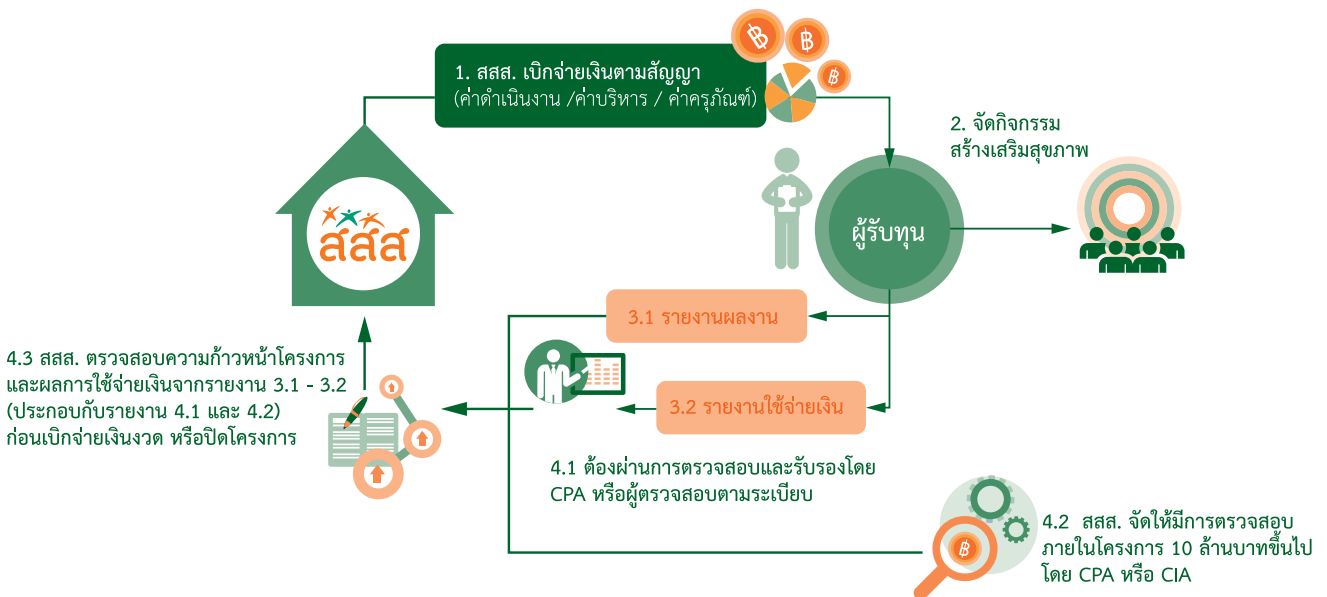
1. สสส. เบิกจ่ายเงินตามสัญญา
(ค่าดำเนินงาน /ค่าบริหาร / ค่าครุภัณฑ์)

฿

2. จัดกิจกรรม
สร้างเสริมสุขภาพ

สสส

ผู้รับทุน

3.1 รายงานผลงาน

3.2 รายงานใช้จ่ายเงิน

4.3 สสส. ตรวจสอบความก้าวหน้าโครงการ และผลการใช้จ่ายเงินจากรายงาน 3.1 - 3.2 (ประกอบกับรายงาน 4.1 และ 4.2) ก่อนเบิกจ่ายเงินงวด หรือปิดโครงการ

4.1 ต้องผ่านการตรวจสอบและรับรองโดย CPA หรือผู้ตรวจสอบตามระเบียบ

4.2 สสส. จัดให้มีการตรวจสอบภายในโครงการ 10 ล้านบาทขึ้นไป โดย CPA หรือ CIA